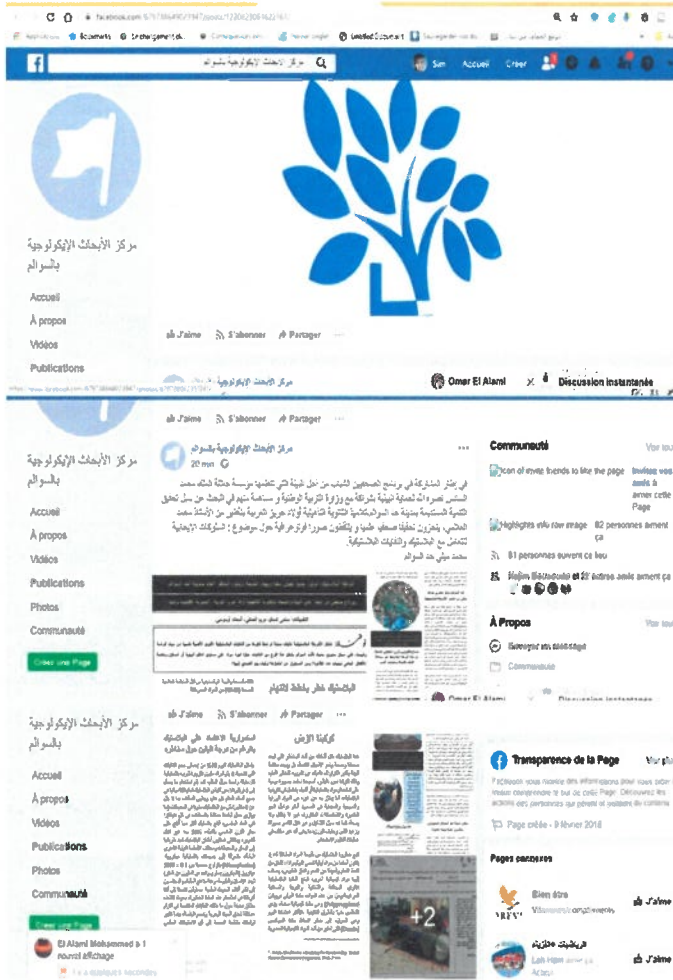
facebook.com

Applications · Bookmarks · Téléchargement · Google · Untitled document

مركز الأبحاث الإيكولوجية بالسوالم

Sim · Accueil · Créer

مركز الأبحاث الإيكولوجية بالسوالم

Accueil
À propos
Vidéos
Publications

J'aime · S'abonner · Partager

مركز الأبحاث الإيكولوجية

Omar El Alami · Discussion instantanée

J'aime · S'abonner · Partager

مركز الأبحاث الإيكولوجية بالسوالم

Accueil
À propos
Vidéos
Publications
Photos
Communauté

Créer une Page

مركز الأبحاث الإيكولوجية بالسوالم
20 mn

في إطار المشاركة في برنامج الصحفيين الشباب من أجل البيئة التي تنظمها مؤسسة محمد السادس لحماية البيئة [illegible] الأساتذة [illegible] : المشكلات البيئية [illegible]

محمد سعيد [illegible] السوالم

Communauté · Voir tout

Icon of invite friends to like the page · Invitez vos amis à aimer cette Page

Highlights info row image · 82 personnes aiment ça

81 personnes suivent ce lieu

Hajim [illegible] et 27 autres amis aiment ça

À Propos · Voir tout

Envoyer un message

Communauté

Omar El Alami · Discussion instantanée

مركز الأبحاث الإيكولوجية بالسوالم

Accueil
À propos
Vidéos
Publications
Photos
Communauté

Créer une Page

J'aime · S'abonner · Partager

+2

Transparence de la Page · Voir plus

Facebook vous montre des informations pour vous aider à mieux comprendre le but de cette Page. Découvrez les actions des personnes qui gèrent et publient du contenu.

Page créée - 9 février 2018

Pages aimées

Bien être · J'aime

J'aime

El Alami Mohammed · 1 nouvel affichage